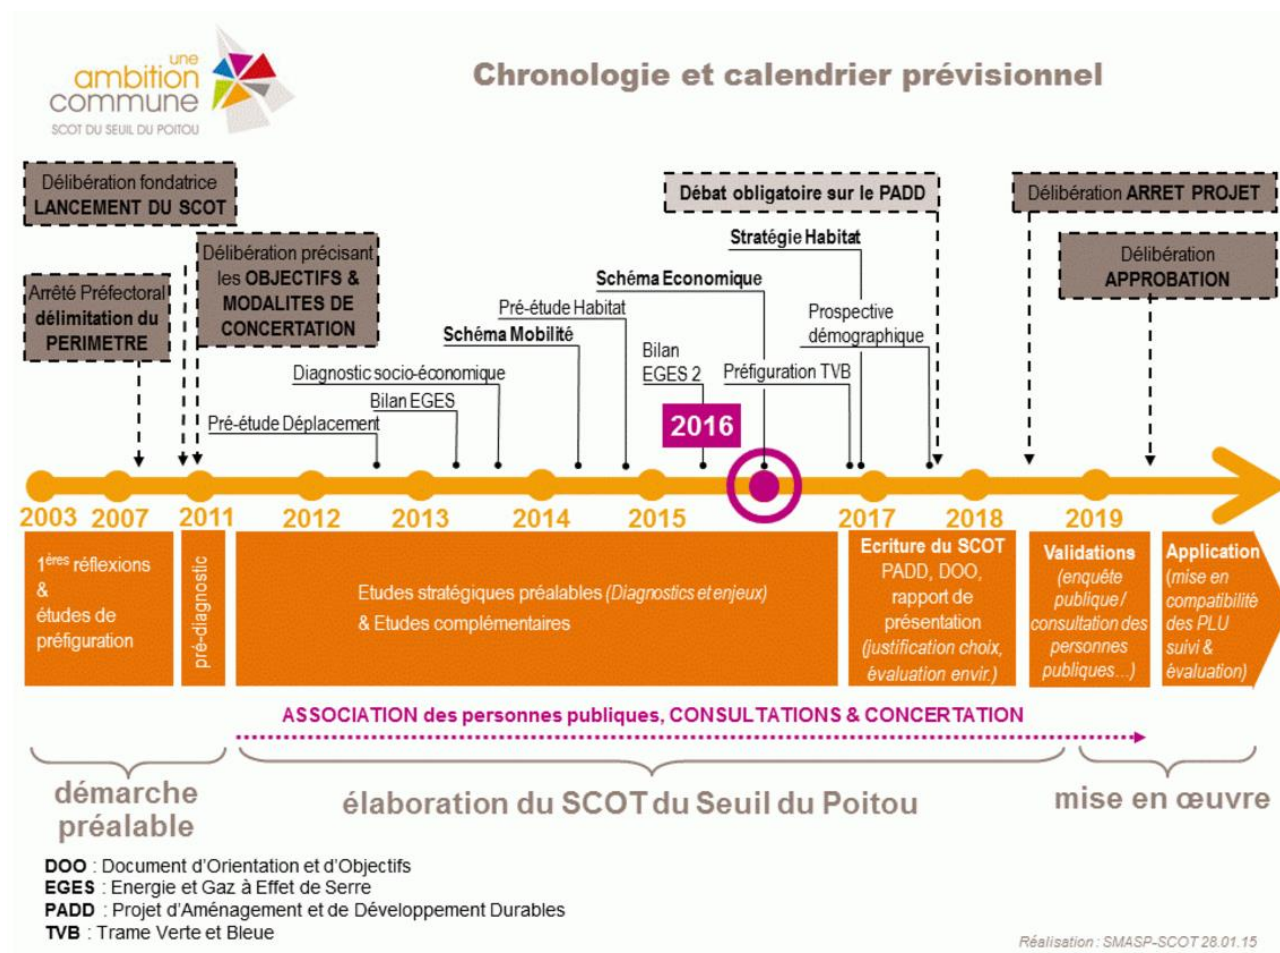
une ambition commune
SCOT DU SEUIL DU POITOU

Chronologie et calendrier prévisionnel

Délibération fondatrice LANCEMENT DU SCOT

Arrêté Préfectoral délimitation du PERIMETRE

Délibération précisant les OBJECTIFS & MODALITES DE CONCERTATION

Débat obligatoire sur le PADD

Délibération ARRET PROJET

Délibération APPROBATION

Stratégie Habitat

Schéma Economique

Pré-étude Habitat

Prospective démographique

Schéma Mobilité

Bilan EGES 2

Préfiguration TVB

Diagnostic socio-économique

Bilan EGES

Pré-étude Déplacement

2016

2003 2007 2011 2012 2013 2014 2015 2017 2018 2019

1$^{ères}$ réflexions & études de préfiguration

pré-diagnostic

Etudes stratégiques préalables (Diagnostics et enjeux) & Etudes complémentaires

Ecriture du SCOT PADD, DOO, rapport de présentation (justification choix, évaluation envir.)

Validations (enquête publique / consultation des personnes publiques...)

Application (mise en compatibilité des PLU suivi & évaluation)

ASSOCIATION des personnes publiques, CONSULTATIONS & CONCERTATION

démarche préalable

élaboration du SCOT du Seuil du Poitou

mise en œuvre

DOO : Document d'Orientation et d'Objectifs
EGES : Energie et Gaz à Effet de Serre
PADD : Projet d'Aménagement et de Développement Durables
TVB : Trame Verte et Bleue

Réalisation : SMASP-SCOT 28.01.15